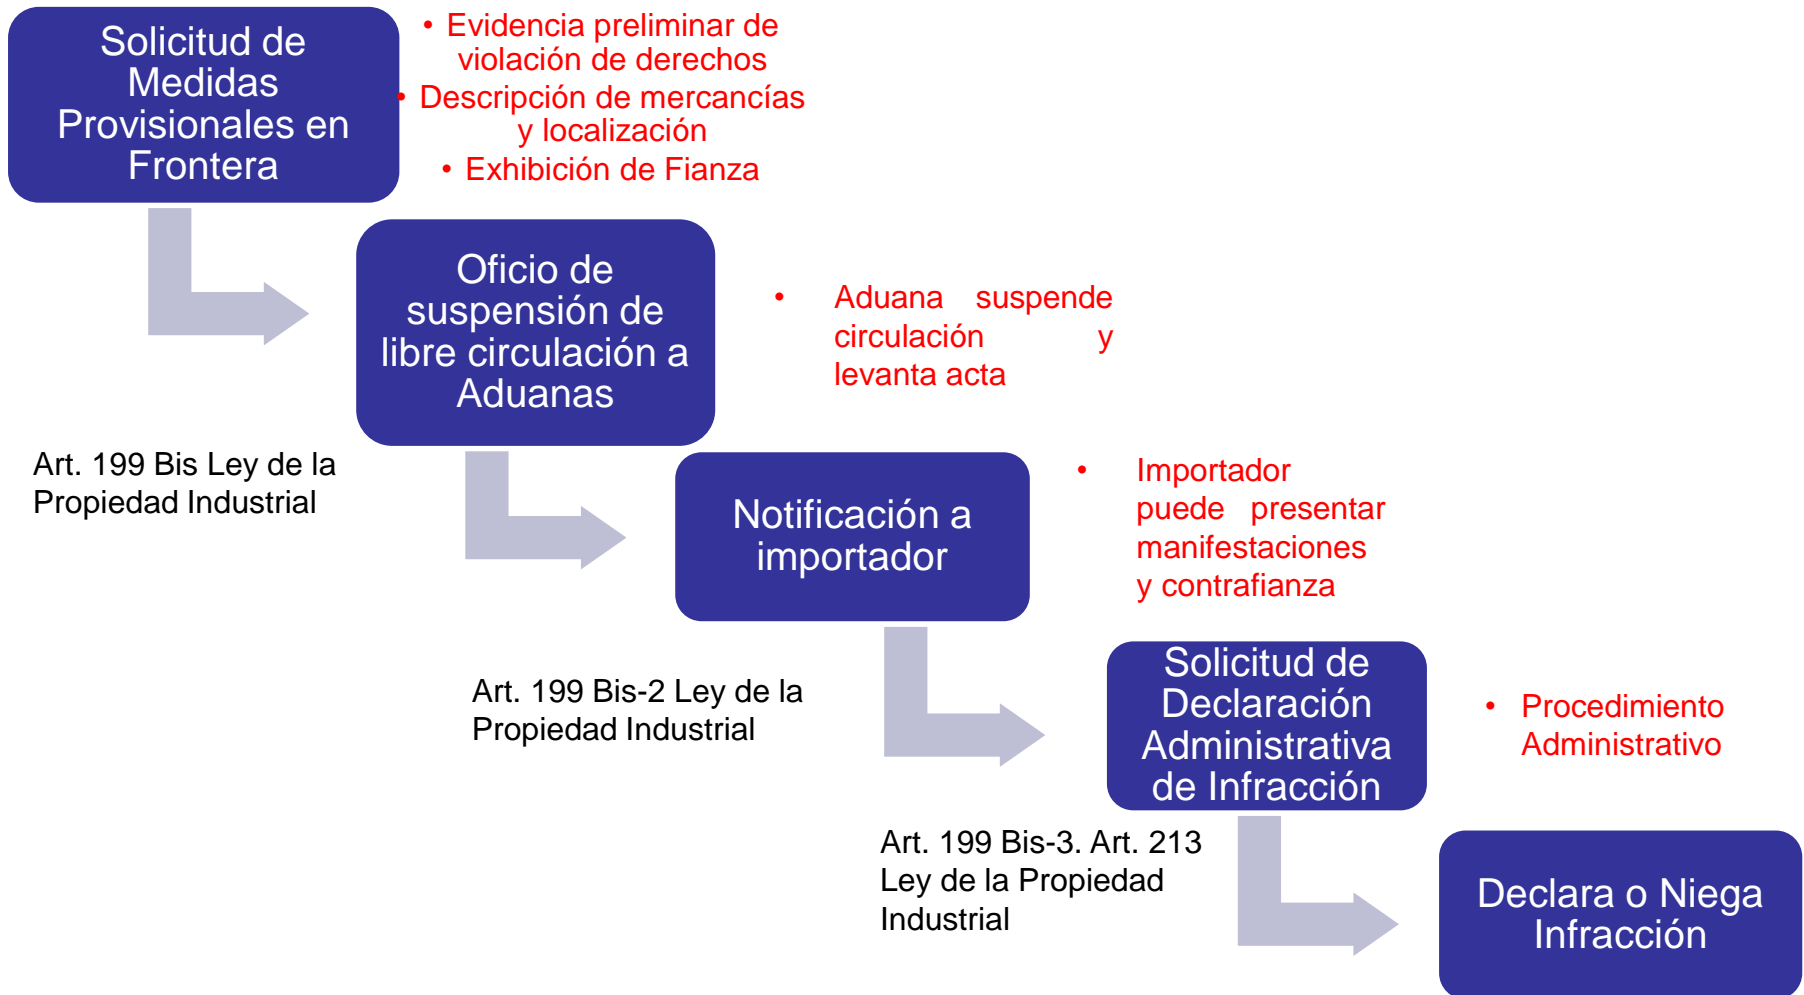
Solicitud de Medidas Provisionales en Frontera

• Evidencia preliminar de violación de derechos
• Descripción de mercancías y localización
• Exhibición de Fianza

Oficio de suspensión de libre circulación a Aduanas

• Aduana suspende circulación y levanta acta

Art. 199 Bis Ley de la Propiedad Industrial

Notificación a importador

• Importador puede presentar manifestaciones y contrafianza

Art. 199 Bis-2 Ley de la Propiedad Industrial

Solicitud de Declaración Administrativa de Infracción

• Procedimiento Administrativo

Art. 199 Bis-3. Art. 213 Ley de la Propiedad Industrial

Declara o Niega Infracción